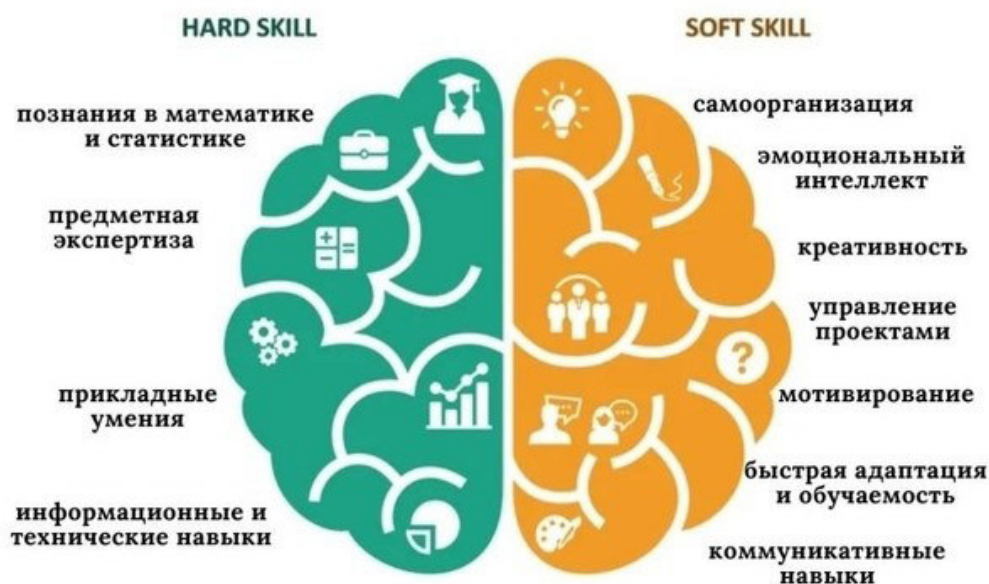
HARD SKILL

SOFT SKILL

познания в математике и статистике

предметная экспертиза

прикладные умения

информационные и технические навыки

самоорганизация

эмоциональный интеллект

креативность

управление проектами

мотивирование

быстрая адаптация и обучаемость

коммуникативные навыки